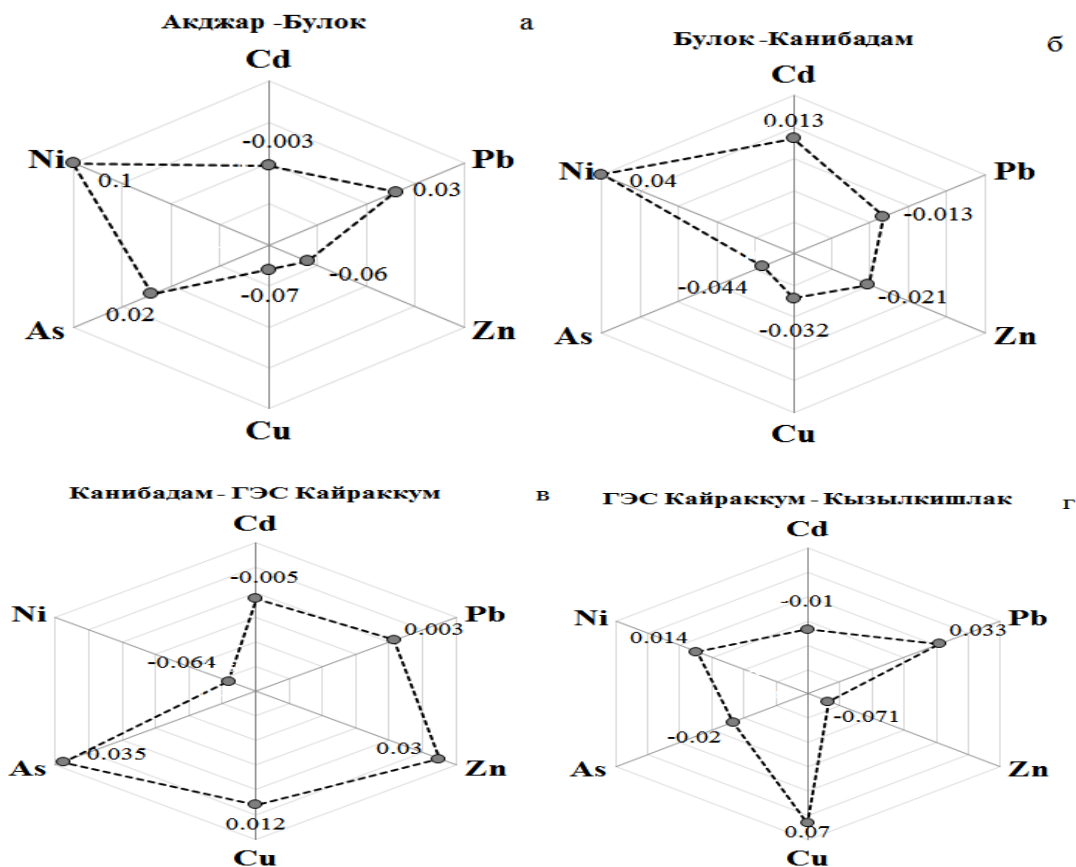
Акджар -Булок

а

Cd

Pb

Zn

Cu

As

Ni

-0.003

0.03

-0.06

-0.07

0.02

0.1

Булок -Канибадам

б

Cd

Pb

Zn

Cu

As

Ni

0.013

-0.013

-0.021

-0.032

-0.044

0.04

Канибадам - ГЭС Кайраккум

в

Cd

Pb

Zn

Cu

As

Ni

-0.005

0.003

0.03

0.012

0.035

-0.064

ГЭС Кайраккум - Кызылкишлак

г

Cd

Pb

Zn

Cu

As

Ni

-0.01

0.033

-0.071

0.07

-0.02

0.014